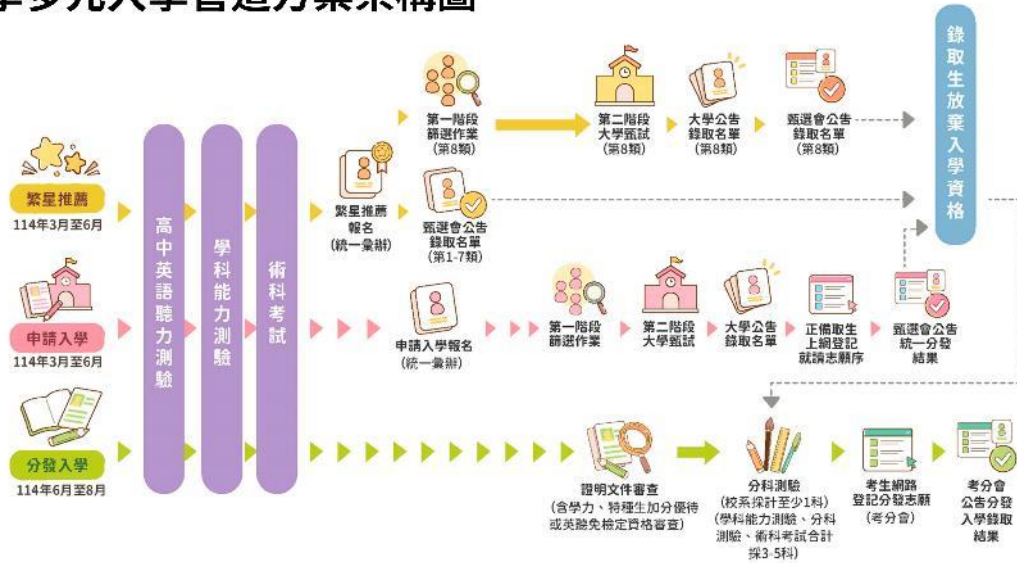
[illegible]多元入學管道方案架構圖

繁星推薦
114年3月至6月

申請入學
114年3月至6月

分發入學
114年6月至8月

高中英語聽力測驗

學科能力測驗

術科考試

繁星推薦報名
(統一彙辦)

第一階段篩選作業
(第8類)

甄選會公告錄取名單
(第1-7類)

第二階段大學甄試
(第8類)

大學公告錄取名單
(第8類)

甄選會公告錄取名單
(第8類)

錄取生放棄入學資格

申請入學報名
(統一彙辦)

第一階段篩選作業

第二階段大學甄試

大學公告錄取名單

正備取生上網登記就讀志願序

甄選會公告統一分發結果

證明文件審查
(含學力、特種生加分優待或英聽免檢定資格審查)

分科測驗
(校系採計至少1科)
(學科能力測驗、分科測驗、術科考試合計採3-5科)

考生網路登記分發志願
(考分會)

考分會公告分發入學錄取結果